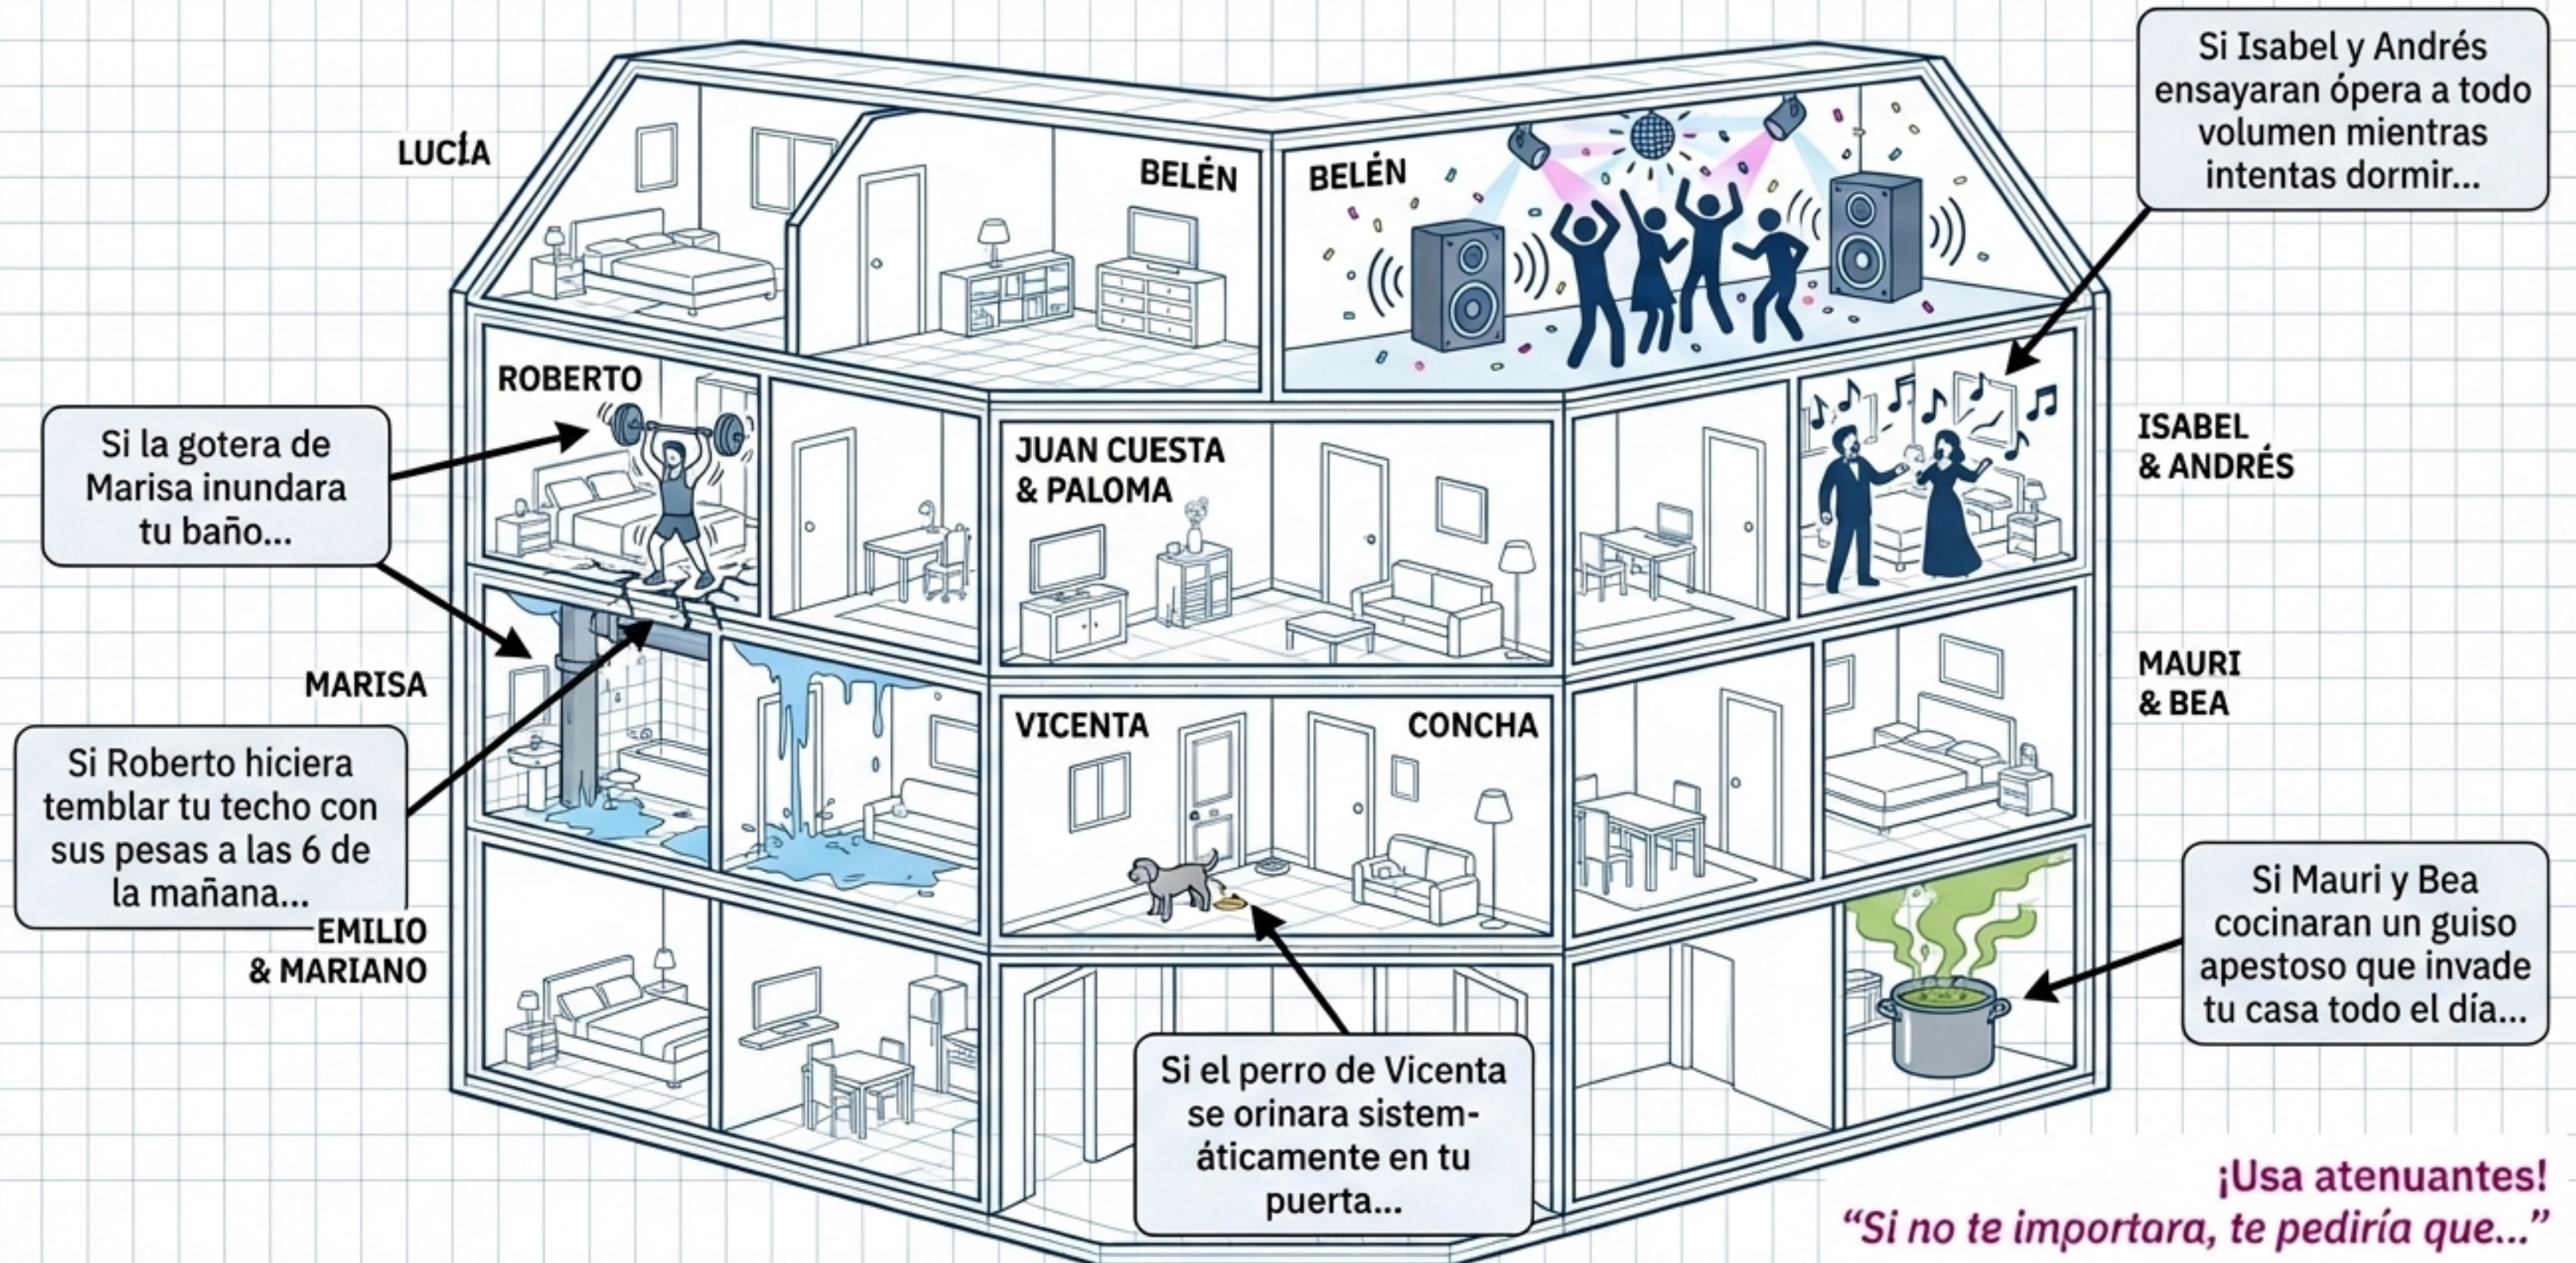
LUCÍA

BELÉN

BELÉN

Si Isabel y Andrés ensayaran ópera a todo volumen mientras intentas dormir...

ROBERTO

Si la gotera de Marisa inundara tu baño...

JUAN CUESTA & PALOMA

ISABEL & ANDRÉS

MARISA

MAURI & BEA

Si Roberto hiciera temblar tu techo con sus pesas a las 6 de la mañana...

VICENTA

CONCHA

EMILIO & MARIANO

Si Mauri y Bea cocinaran un guiso apestoso que invade tu casa todo el día...

Si el perro de Vicenta se orinara sistemáticamente en tu puerta...

¡Usa atenuantes!
“Si no te importara, te pediría que...”